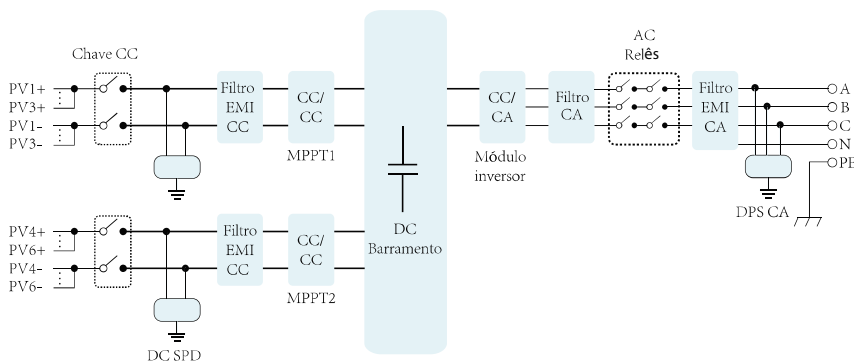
Chave CC

PV1+
PV3+
PV1-
PV3-

Filtro EMI CC

CC/ CC

MPPT1

PV4+
PV6+
PV4-
PV6-

Filtro EMI CC

CC/ CC

MPPT2

DC SPD

DC Barramento

CC/ CA

Módulo inversor

Filtro CA

AC Relês

Filtro EMI CA

A
B
C
N
PE

DPS CA